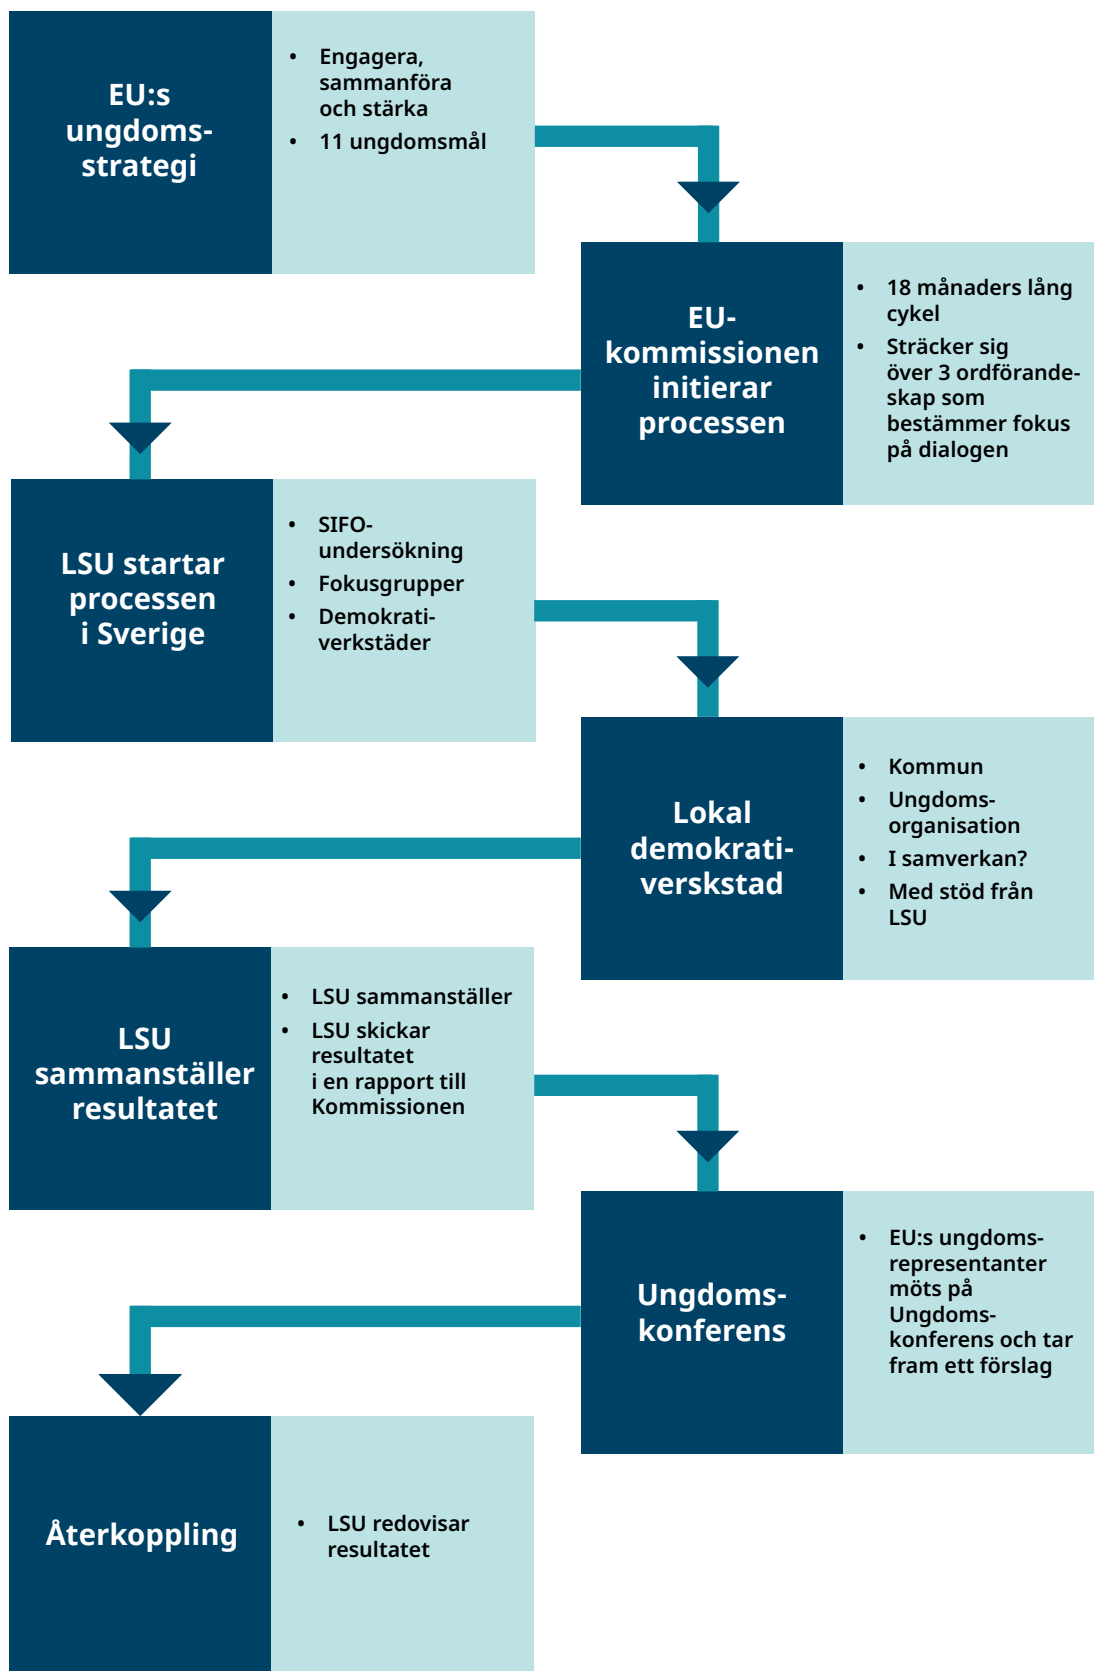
EU:s ungdomsstrategi

- Engagera, sammanföra och stärka
- 11 ungdomsmål

EU-kommissionen initierar processen

- 18 månaders lång cykel
- Sträcker sig över 3 ordförandeskap som bestämmer fokus på dialogen

LSU startar processen i Sverige

- SIFO-undersökning
- Fokusgrupper
- Demokrativerkstäder

Lokal demokrativerkstad

- Kommun
- Ungdomsorganisation
- I samverkan?
- Med stöd från LSU

LSU sammanställer resultatet

- LSU sammanställer
- LSU skickar resultatet i en rapport till Kommissionen

Ungdomskonferens

- EU:s ungdomsrepresentanter möts på Ungdomskonferens och tar fram ett förslag

Återkoppling

- LSU redovisar resultatet